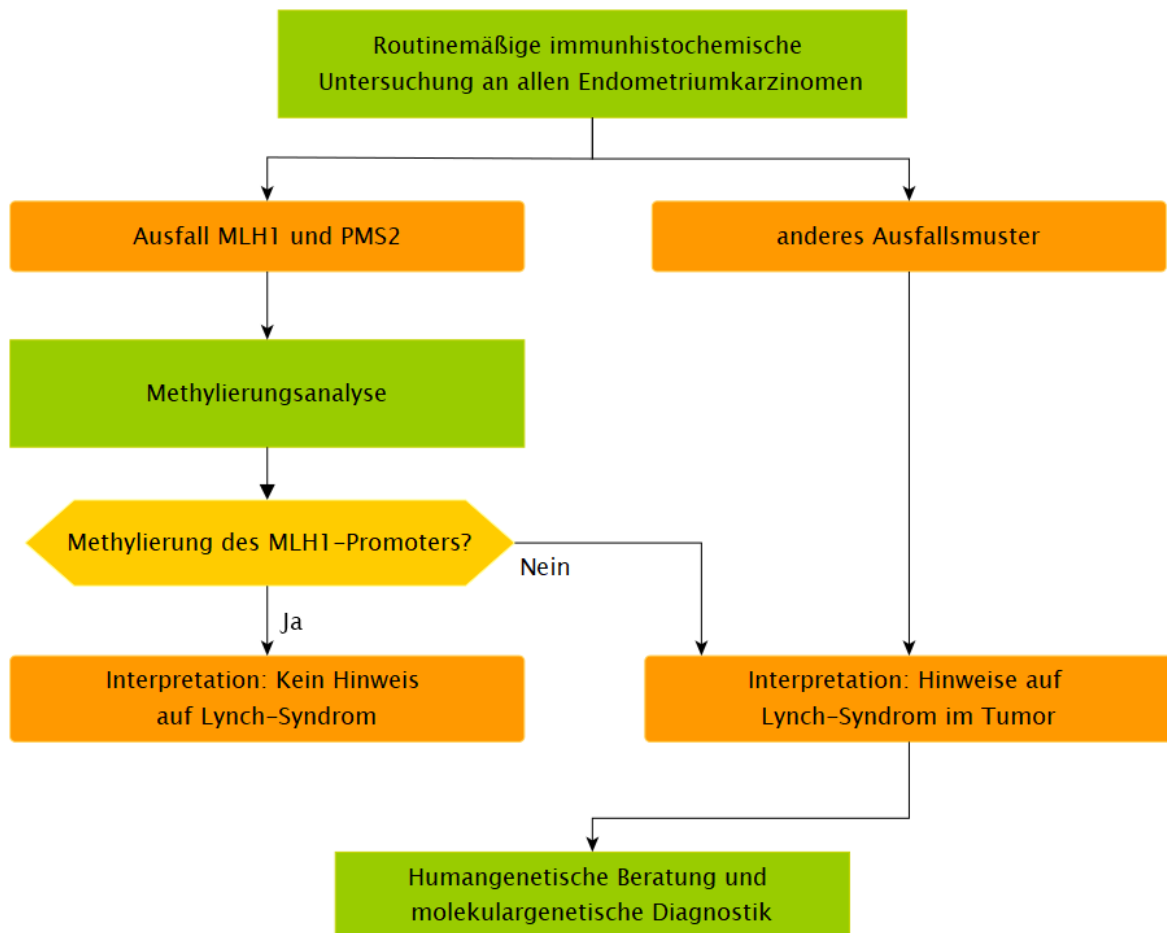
Routinemäßige immunhistochemische Untersuchung an allen Endometriumkarzinomen

Ausfall MLH1 und PMS2

anderes Ausfallsmuster

Methylierungsanalyse

Methylierung des MLH1-Promoters?

Nein

Ja

Interpretation: Kein Hinweis auf Lynch-Syndrom

Interpretation: Hinweise auf Lynch-Syndrom im Tumor

Humangenetische Beratung und molekulargenetische Diagnostik